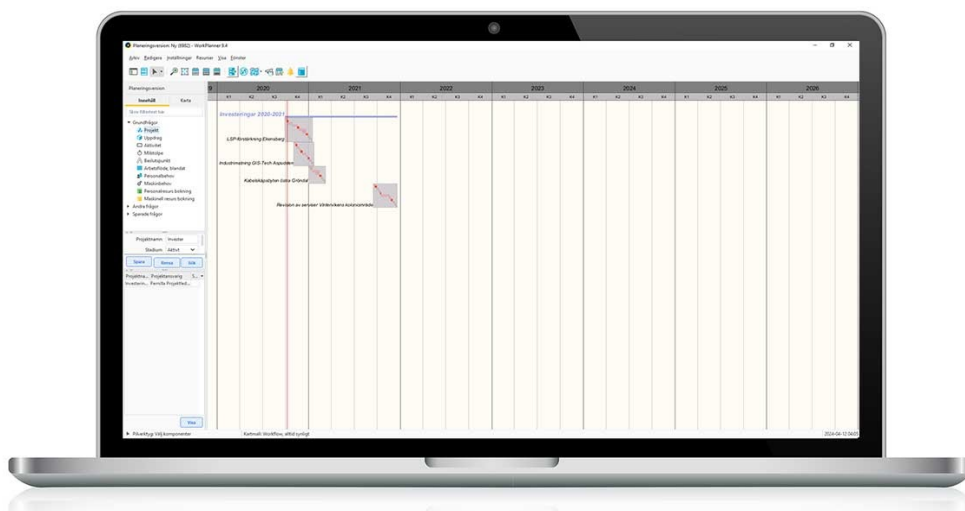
Planeringsversion: Ny (0002) - WorkPlanner 9.4

Arkiv Redigera Inställningar Resurser Visa Fönster

Planeringsversion

Innehåll Karta

Skriv filtertext här

Grundfrågor
Projekt
Uppdrag
Aktivitet
Milstolpe
Beslutspunkt
Arbetsflöde, blandat
Personalbehov
Maskinbehov
Personalresurs bokning
Maskinell resurs bokning
Andra frågor
Sparade frågor

Projektnamn Investier
Stadium Aktivt

Spara Rensa Sök

Projektna... Projektansvarig S...
Investerin... Pernilla Projektled...

Visa

Pilverktyg: Välj komponenter

Kartmall: Workflow, alltid synligt

2020 2021 2022 2023 2024 2025 2026

K1 K2 K3 K4 K1 K2 K3 K4 K1 K2 K3 K4 K1 K2 K3 K4 K1 K2 K3 K4 K1 K2 K3 K4 K1 K2 K3 K4

Investeringar 2020-2021

LSP-förstärkning Ekenberg

Inbudsmatning GIS-Tech Aspotten

Kabelskåpsbyten övre Gröndal

Revision av servisei Vinterviken kolonområde

2024-04-12 06:01